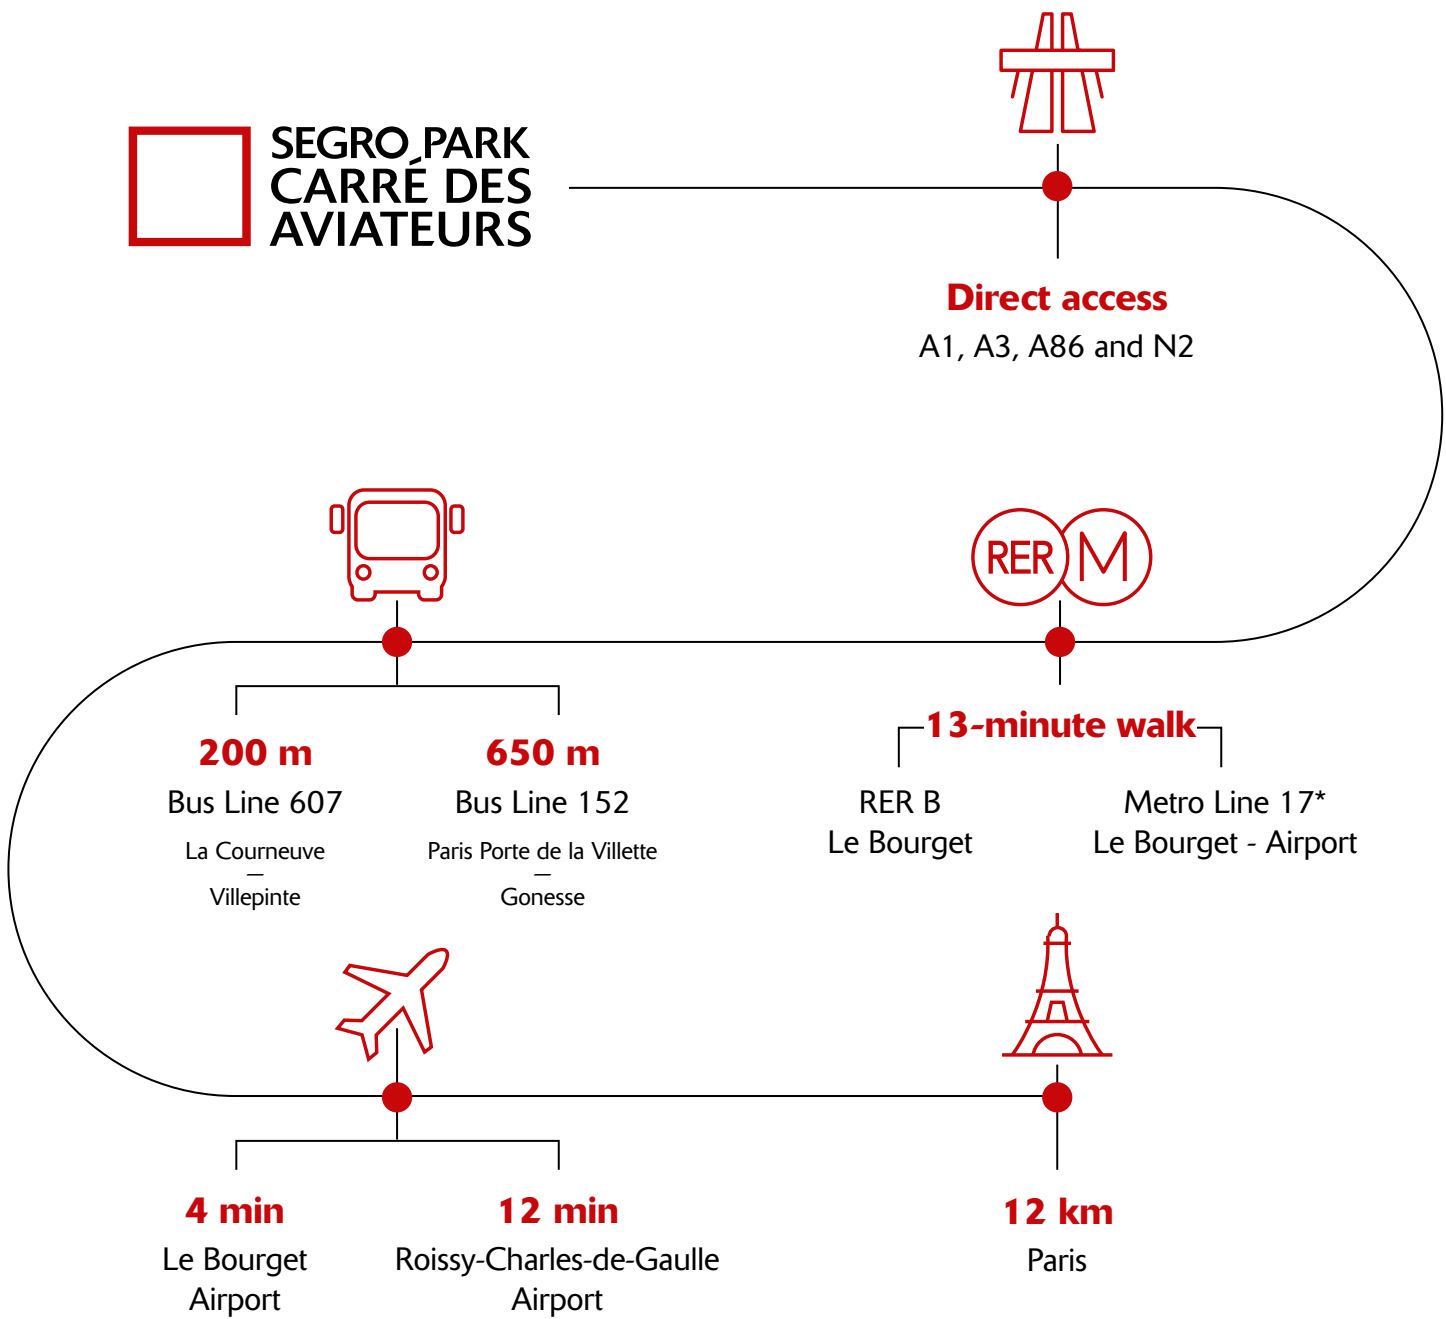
SEGRO PARK
CARRÉ DES
AVIATEURS

Direct access
A1, A3, A86 and N2

RER M

13-minute walk

RER B
Le Bourget

Metro Line 17*
Le Bourget - Airport

200 m
Bus Line 607
La Courneuve
—
Villepinte

650 m
Bus Line 152
Paris Porte de la Villette
—
Gonesse

4 min
Le Bourget
Airport

12 min
Roissy-Charles-de-Gaulle
Airport

12 km
Paris